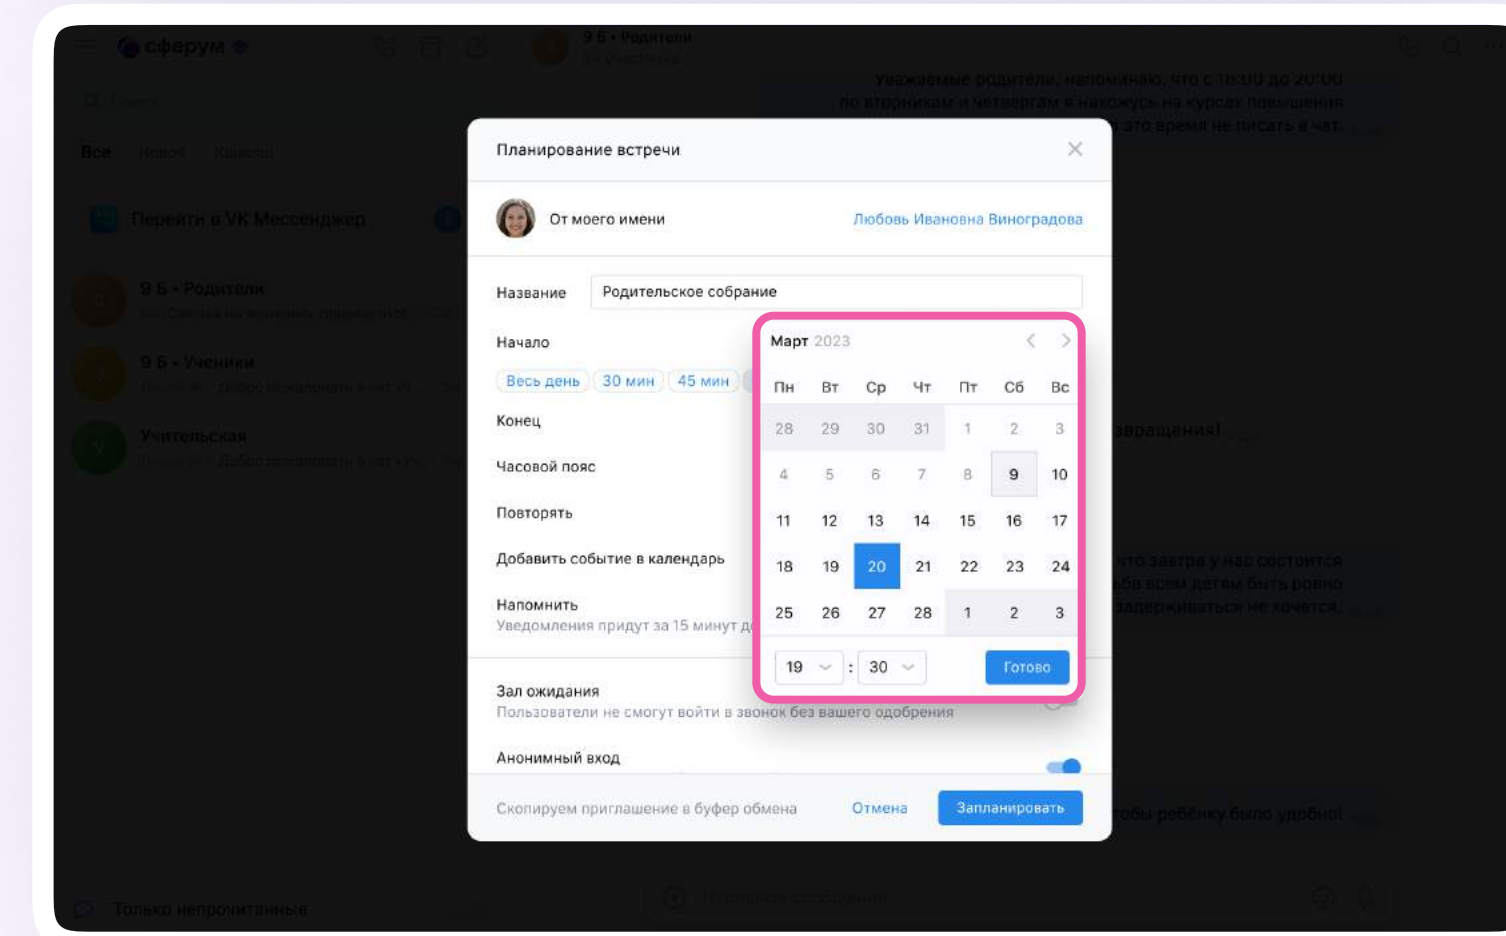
сферум

9 Б • Родители

Уважаемые родители, напоминаю, что с 18:00 до 20:00 по вторникам и четвергам я нахожусь на курсах повышения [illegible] это время не писать в чат.

Все Новое Каналы

Перейти в VK Мессенджер

9 Б • Родители

9 Б • Ученики

Учительская

Только непрочитанные

Планирование встречи

От моего имени Любовь Ивановна Виноградова

Название Родительское собрание

Начало

Весь день 30 мин 45 мин

Конец

Часовой пояс

Повторять

Добавить событие в календарь

Напомнить
Уведомления придут за 15 минут д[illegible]

Март 2023

| Пн | Вт | Ср | Чт | Пт | Сб | Вс |
|---|---|---|---|---|---|---|
| 28 | 29 | 30 | 31 | 1 | 2 | 3 |
| 4 | 5 | 6 | 7 | 8 | 9 | 10 |
| 11 | 12 | 13 | 14 | 15 | 16 | 17 |
| 18 | 19 | 20 | 21 | 22 | 23 | 24 |
| 25 | 26 | 27 | 28 | 1 | 2 | 3 |

19 : 30 Готово

Зал ожидания
Пользователи не смогут войти в звонок без вашего одобрения

Анонимный вход

Скопируем приглашение в буфер обмена Отмена Запланировать

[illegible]вращения!

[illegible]что завтра у нас состоится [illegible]бы всем детям быть ровно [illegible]задерживаться не хочется.

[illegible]тобы ребёнку было удобно!